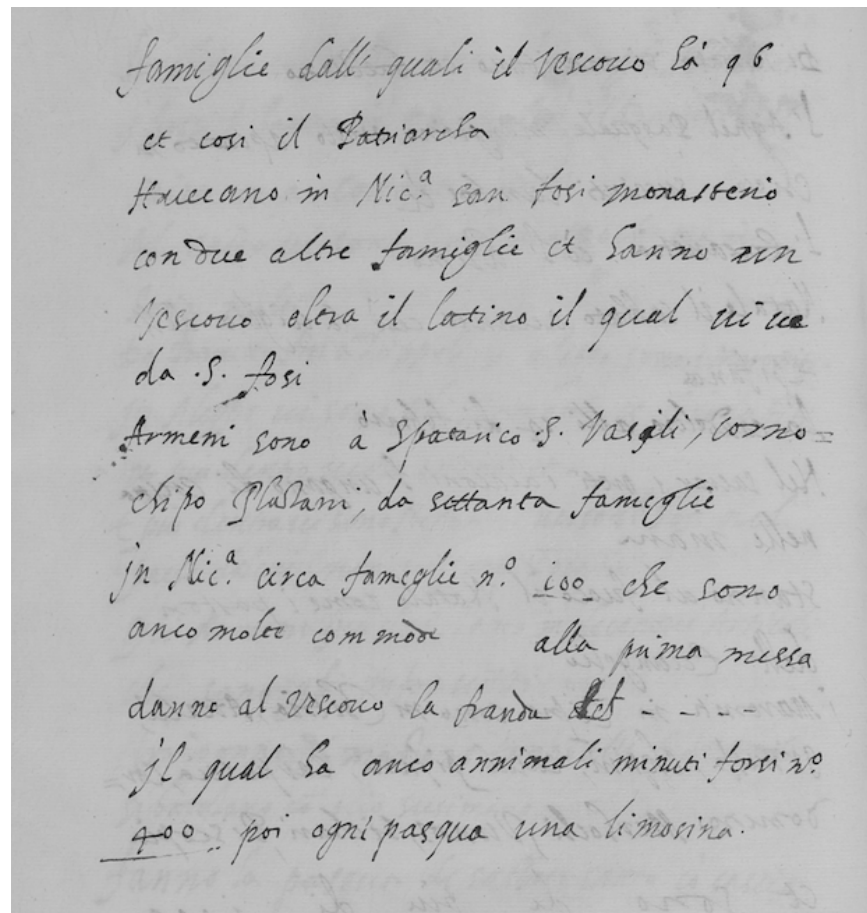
famiglie dalli quali il vescovo hà 96
et cosi il Patriarcha
Haueano in Nic.ª san Fosi monasterio
con due altre famiglie et hanno un
vescovo clera il latino il qual vi era
da .S. Fosi
Armeni sono à Spatanico .S. Vasili, Corno=
chipo Pladami, da settanta famiglie
jn Nic.ª circa famiglie n.º 100 che sono
anco molto commode alla prima messa
danno al vescovo la franda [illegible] - - -
jl qual ha anco animali minuti forsi n.º
400 poi ogni pasqua una limosina.